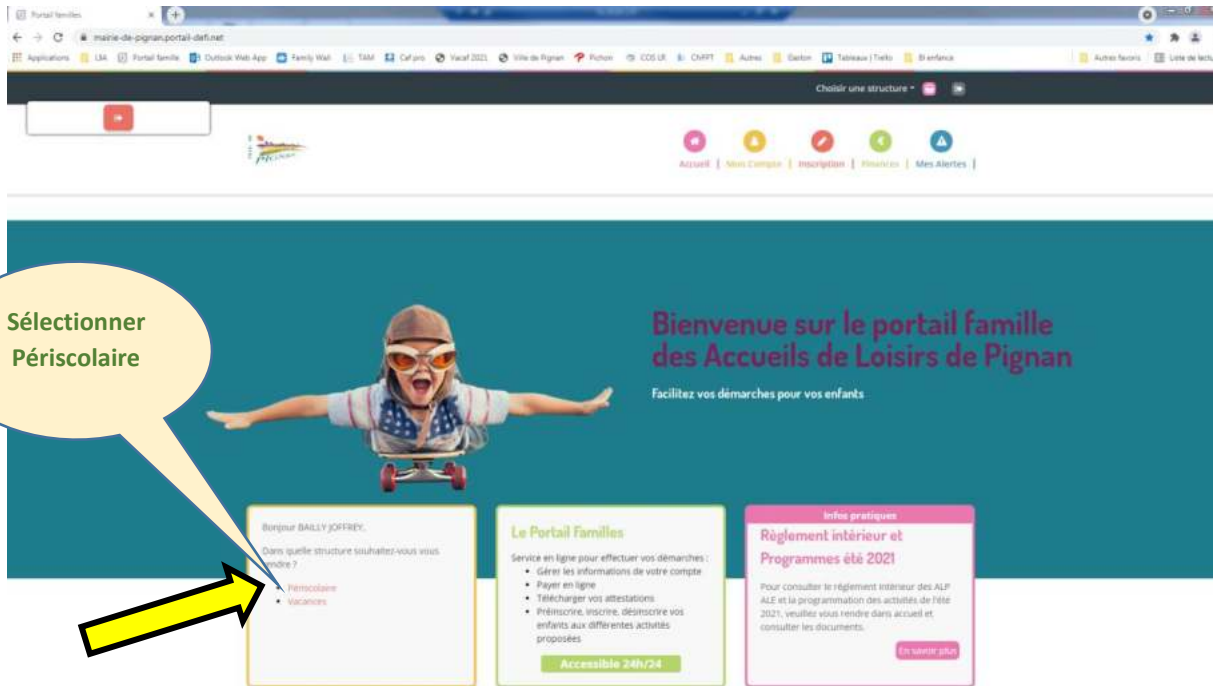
Portail familles

mairie-de-pignan.portail-defi.net

Applications LSA Portail famille Outlook Web App Family Wall TAM Caf pro Vacaf 2021 Ville de Pignan Pichon COS LR CNFPT Autres Gaston Tableaux | Trello Bl enfance Autres favoris Liste de lecture

Choisir une structure

Accueil | Mon Compte | Inscription | Finances | Mes Alertes |

Sélectionner Périscolaire

Bienvenue sur le portail famille des Accueils de Loisirs de Pignan

Facilitez vos démarches pour vos enfants

Bonjour BAILLY JOFFREY,

Dans quelle structure souhaitez-vous vous rendre ?

- Périscolaire
- Vacances

Le Portail Familles

Service en ligne pour effectuer vos démarches :

- Gérer les informations de votre compte
- Payer en ligne
- Télécharger vos attestations
- Préinscrire, inscrire, désinscrire vos enfants aux différentes activités proposées

Accessible 24h/24

Infos pratiques

Règlement intérieur et Programmes été 2021

Pour consulter le règlement intérieur des ALP ALE et la programmation des activités de l'été 2021, veuillez vous rendre dans accueil et consulter les documents.

En savoir plus